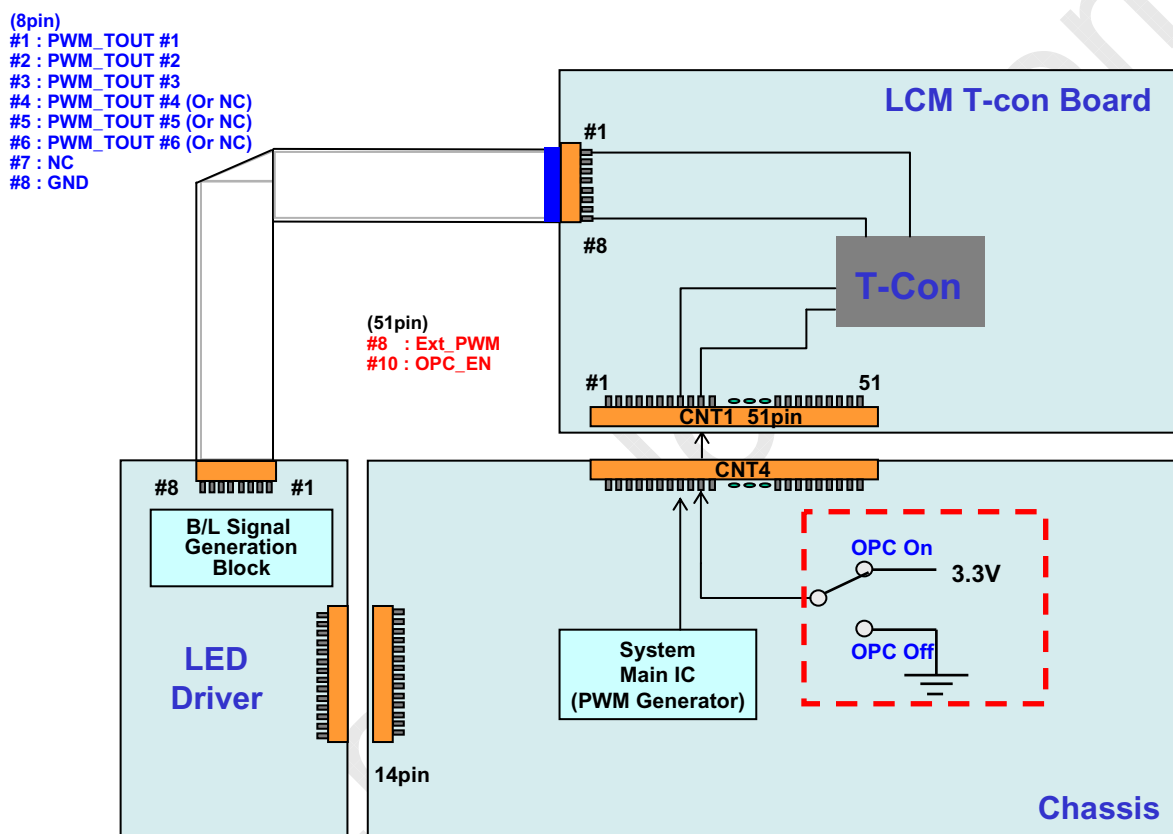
(8pin)
#1 : PWM_TOUT #1
#2 : PWM_TOUT #2
#3 : PWM_TOUT #3
#4 : PWM_TOUT #4 (Or NC)
#5 : PWM_TOUT #5 (Or NC)
#6 : PWM_TOUT #6 (Or NC)
#7 : NC
#8 : GND

LCM T-con Board

#1

#8

T-Con

(51pin)
#8 : Ext_PWM
#10 : OPC_EN

#1

51

CNT1 51pin

CNT4

#8

#1

B/L Signal Generation Block

OPC On

3.3V

OPC Off

System Main IC (PWM Generator)

LED Driver

14pin

Chassis